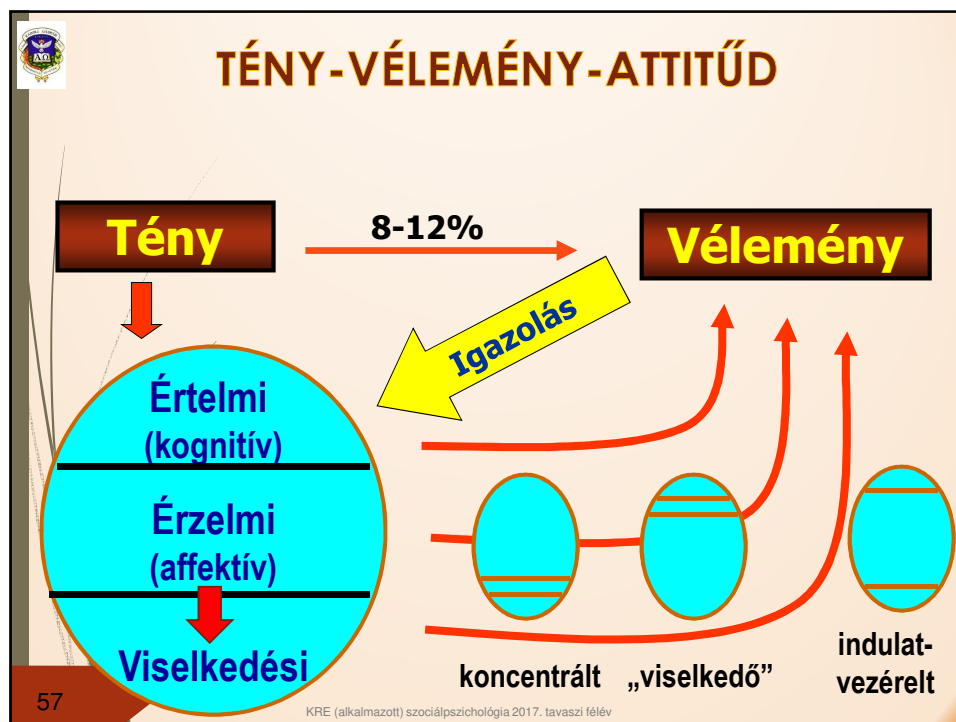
TÉNY-VÉLEMÉNY-ATTITŰD

Tény

8-12%

Vélemény

Igazolás

Értelmi (kognitív)

Érzelmi (affektív)

Viselkedési

koncentrált

„viselkedő”

indulat-vezérelt

57

KRE (alkalmazott) szociálpszichológia 2017. tavaszi félév